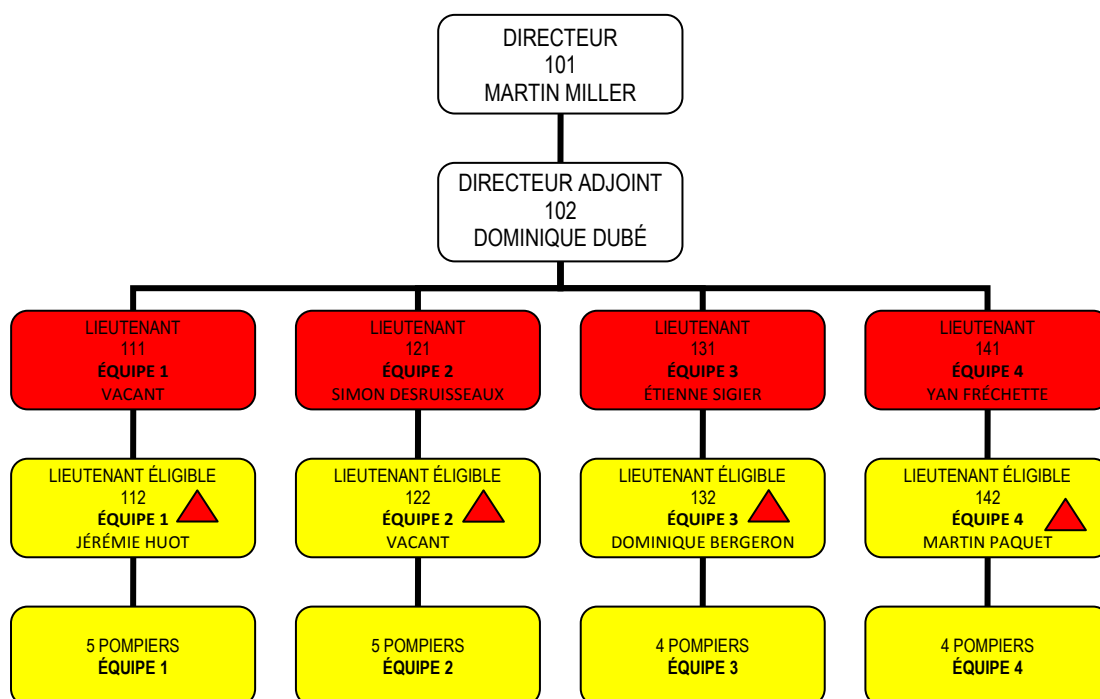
DIRECTEUR
101
MARTIN MILLER

DIRECTEUR ADJOINT
102
DOMINIQUE DUBÉ

LIEUTENANT
111
**ÉQUIPE 1**
VACANT

LIEUTENANT ÉLIGIBLE
112
**ÉQUIPE 1**
JÉRÉMIE HUOT

5 POMPIERS
**ÉQUIPE 1**

LIEUTENANT
121
**ÉQUIPE 2**
SIMON DESRUISSEAUX

LIEUTENANT ÉLIGIBLE
122
**ÉQUIPE 2**
VACANT

5 POMPIERS
**ÉQUIPE 2**

LIEUTENANT
131
**ÉQUIPE 3**
ÉTIENNE SIGIER

LIEUTENANT ÉLIGIBLE
132
**ÉQUIPE 3**
DOMINIQUE BERGERON

4 POMPIERS
**ÉQUIPE 3**

LIEUTENANT
141
**ÉQUIPE 4**
YAN FRÉCHETTE

LIEUTENANT ÉLIGIBLE
142
**ÉQUIPE 4**
MARTIN PAQUET

4 POMPIERS
**ÉQUIPE 4**